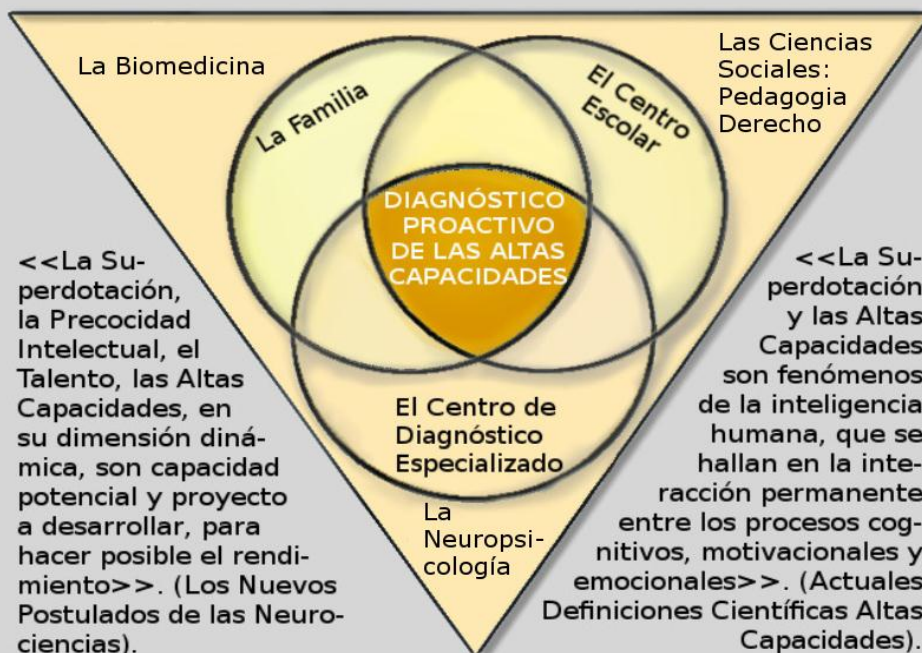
La Biomedicina

Las Ciencias Sociales: Pedagogia Derecho

La Familia

El Centro Escolar

DIAGNÓSTICO PROACTIVO DE LAS ALTAS CAPACIDADES

El Centro de Diagnóstico Especializado

La Neuropsicología

<<La Superdotación, la Precocidad Intelectual, el Talento, las Altas Capacidades, en su dimensión dinámica, son capacidad potencial y proyecto a desarrollar, para hacer posible el rendimiento>>. (Los Nuevos Postulados de las Neurociencias).

<<La Superdotación y las Altas Capacidades son fenómenos de la inteligencia humana, que se hallan en la interacción permanente entre los procesos cognitivos, motivacionales y emocionales>>. (Actuales Definiciones Científicas Altas Capacidades).